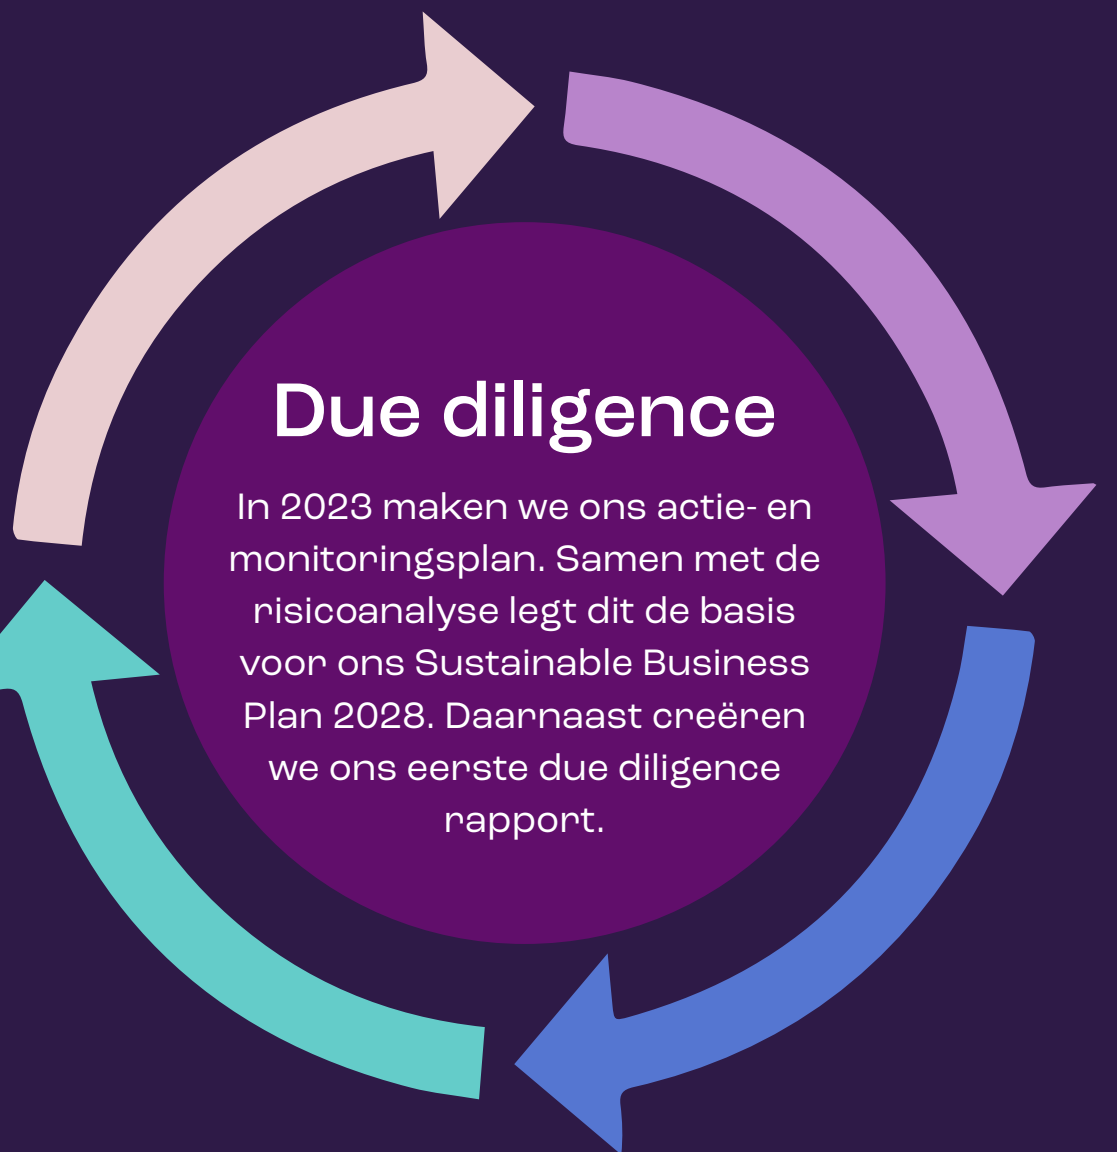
Due diligence

In 2023 maken we ons actie- en monitoringsplan. Samen met de risicoanalyse legt dit de basis voor ons Sustainable Business Plan 2028. Daarnaast creëren we ons eerste due diligence rapport.